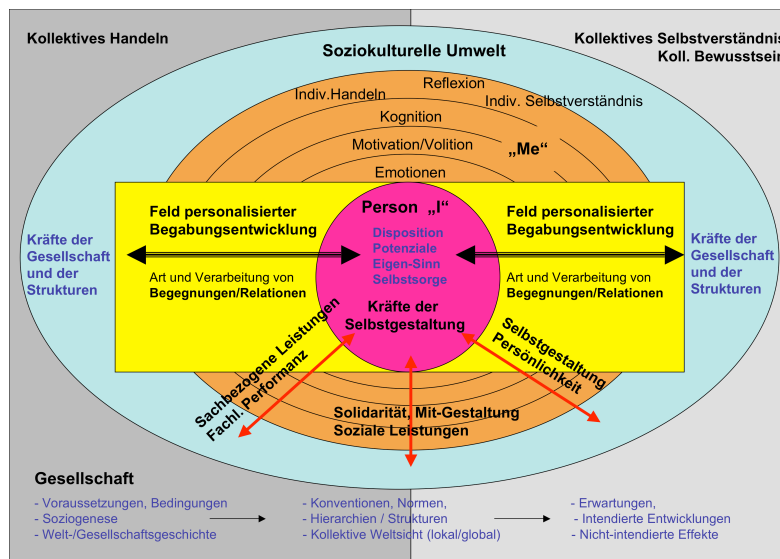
Kollektives Handeln

Kollektives Selbstverständnis
Koll. Bewusstsein

Soziokulturelle Umwelt

Reflexion

Indiv.Handeln

Indiv. Selbstverständnis

Kognition

Motivation/Volition

„Me“

Emotionen

Feld personalisierter Begabungsentwicklung

Art und Verarbeitung von Begegnungen/Relationen

Person „I“

Disposition
Potenziale
Eigen-Sinn
Selbstsorge

Kräfte der Selbstgestaltung

Feld personalisierter Begabungsentwicklung

Art und Verarbeitung von Begegnungen/Relationen

Kräfte der Gesellschaft und der Strukturen

Kräfte der Gesellschaft und der Strukturen

Sachbezogene Leistungen
Fachl. Performanz

Selbstgestaltung
Persönlichkeit

Solidarität, Mit-Gestaltung
Soziale Leistungen

Gesellschaft

- Voraussetzungen, Bedingungen
- Soziogenese
- Welt-/Gesellschaftsgeschichte

- Konventionen, Normen,
- Hierarchien / Strukturen
- Kollektive Weltsicht (lokal/global)

- Erwartungen,
- Intendierte Entwicklungen
- Nicht-intendierte Effekte